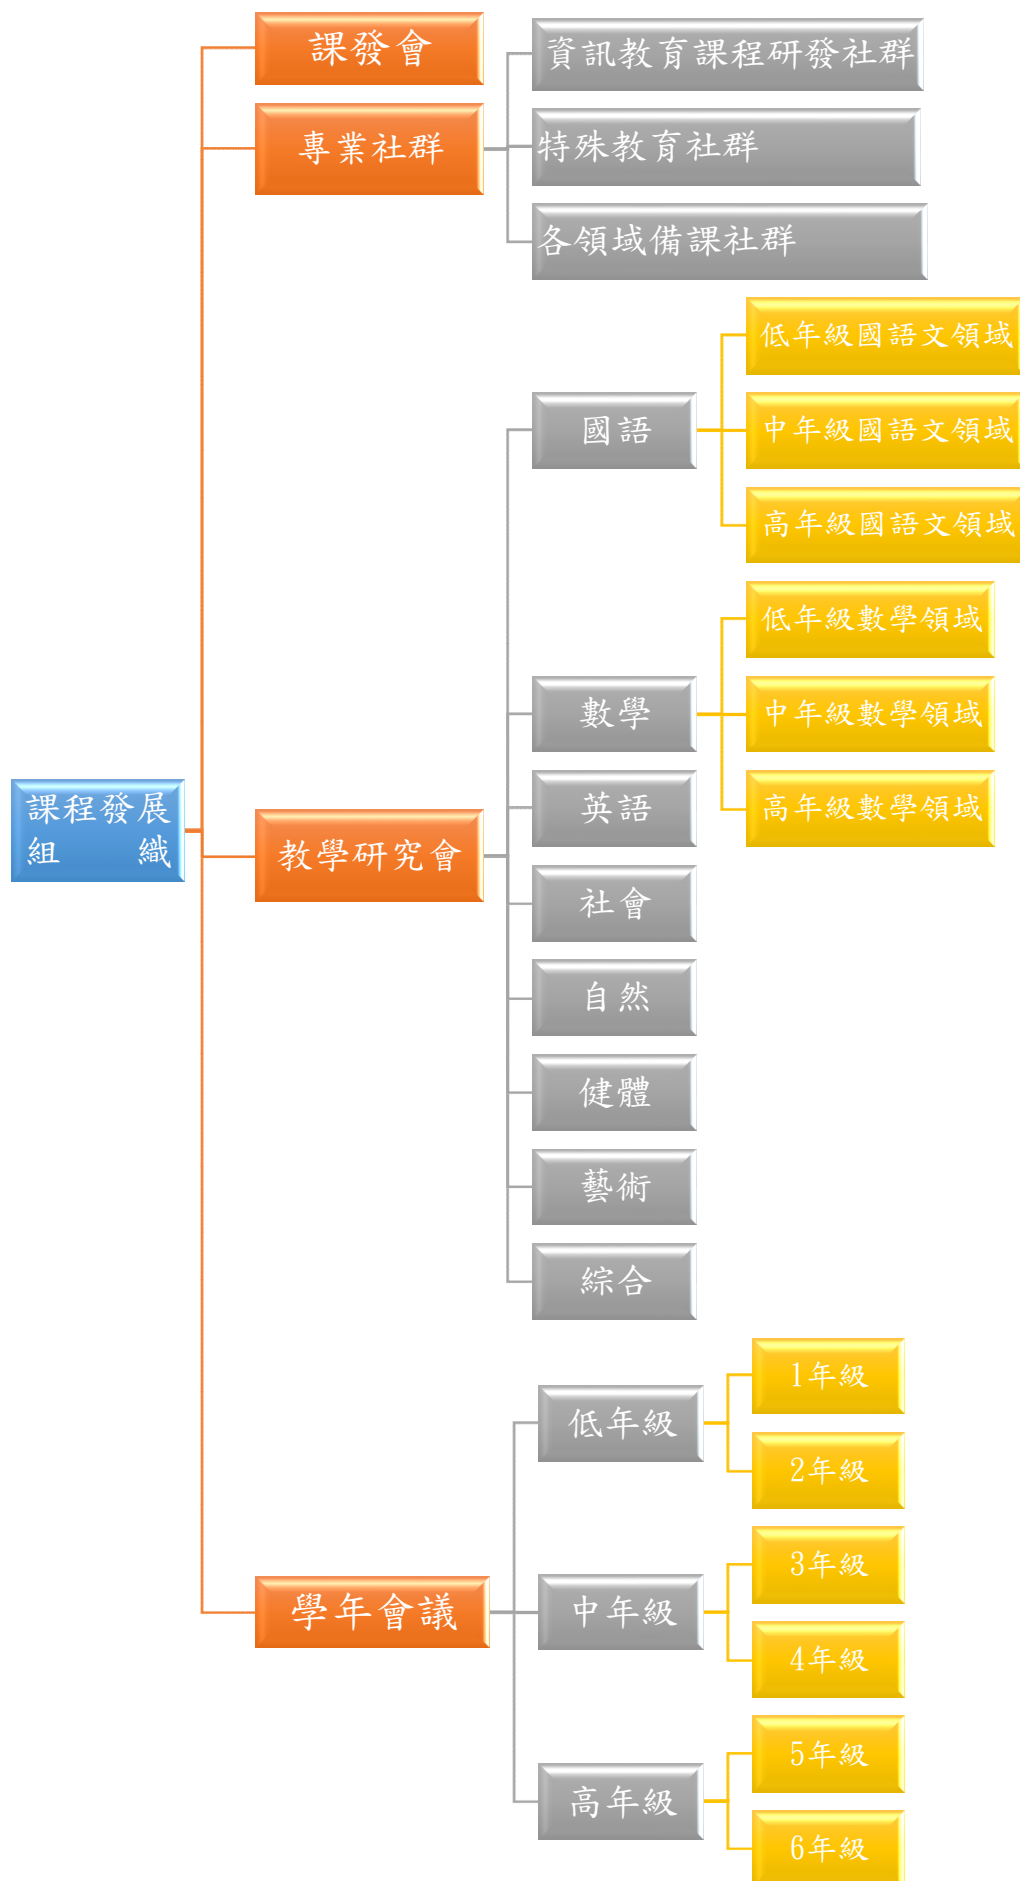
課發會

專業社群

資訊教育課程研發社群

特殊教育社群

各領域備課社群

低年級國語文領域

國語

中年級國語文領域

高年級國語文領域

低年級數學領域

數學

中年級數學領域

英語

高年級數學領域

課程發展組織

教學研究會

社會

自然

健體

藝術

綜合

1年級

低年級

2年級

3年級

學年會議

中年級

4年級

5年級

高年級

6年級